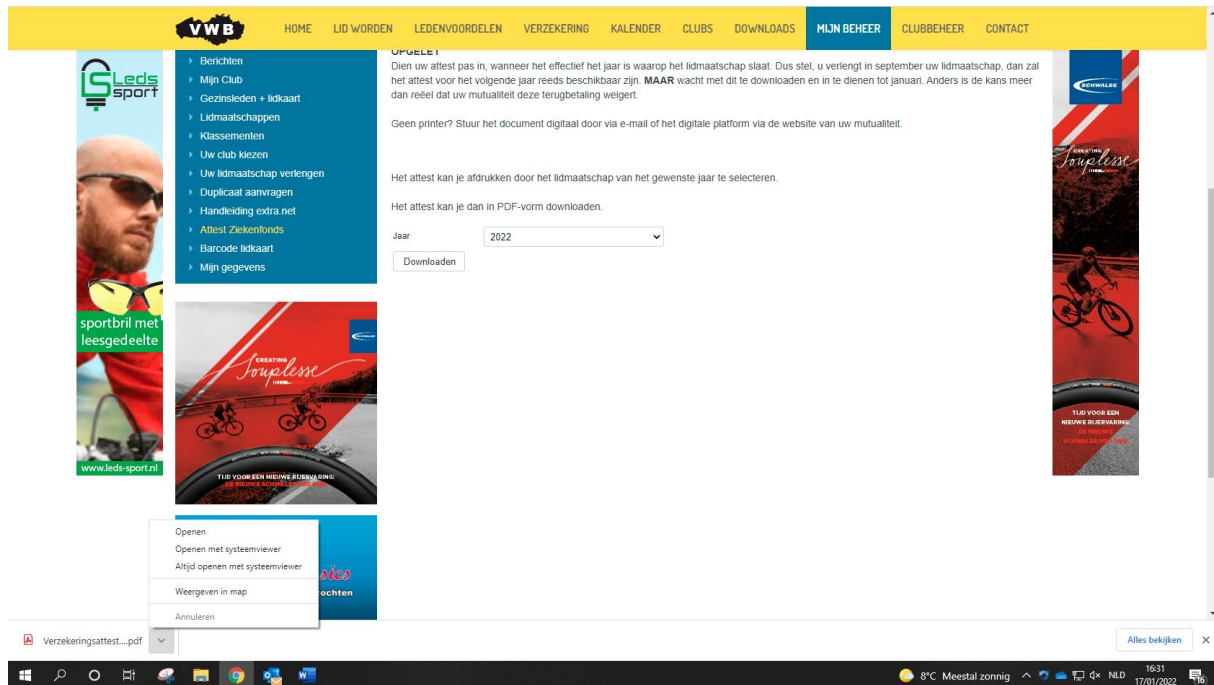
VWB HOME LID WORDEN LEDENVOORDELEN VERZEKERING KALENDER CLUBS DOWNLOADS MIJN BEHEER CLUBBEHEER CONTACT

Leds sport

sportbril met leesgedeelte

www.leds-sport.nl

Berichten
Mijn Club
Gezinsleden + lidkaart
Lidmaatschappen
Klassementen
Uw club kiezen
Uw lidmaatschap verlengen
Duplicaat aanvragen
Handleiding extra.net
Attest Ziekenfonds
Barcode lidkaart
Mijn gegevens

OPGELET
Dien uw attest pas in, wanneer het effectief het jaar is waarop het lidmaatschap slaat. Dus stel, u verlengt in september uw lidmaatschap, dan zal het attest voor het volgende jaar reeds beschikbaar zijn. MAAR wacht met dit te downloaden en in te dienen tot januari. Anders is de kans meer dan reëel dat uw mutualiteit deze terugbetaling weigert.

Geen printer? Stuur het document digitaal door via e-mail of het digitale platform via de website van uw mutualiteit.

Het attest kan je afdrukken door het lidmaatschap van het gewenste jaar te selecteren.

Het attest kan je dan in PDF-vorm downloaden.

Jaar 2022

Downloaden

SCHWALBE

CREATING Souplesse

TIJD VOOR EEN NIEUWE RIJERVARING: DE NIEUWE SCHWALBE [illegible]

Openen
Openen met systeemviewer
Altijd openen met systeemviewer
Weergeven in map
Annuleren

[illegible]sics
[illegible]ochten

Verzekeringsattest....pdf

Alles bekijken

8°C Meestal zonnig NLD 16:31 17/01/2022